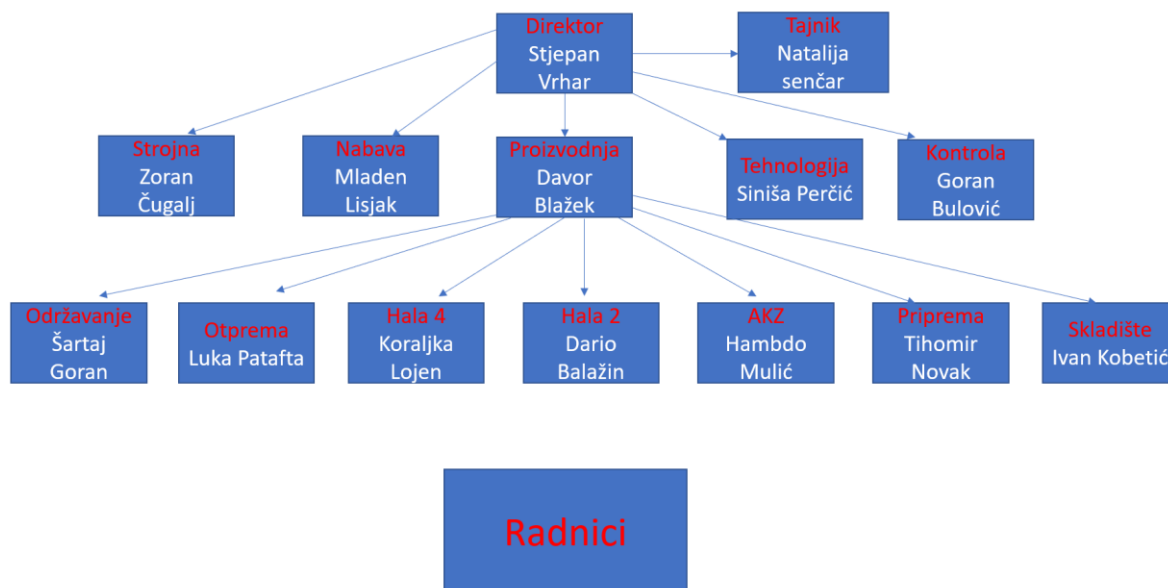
Direktor
Stjepan Vrhar

Tajnik
Natalija senčar

Strojna
Zoran Čugalj

Nabava
Mladen Lisjak

Proizvodnja
Davor Blažek

Tehnologija
Siniša Perčić

Kontrola
Goran Bulović

Održavanje
Šartaj Goran

Otprema
Luka Patafta

Hala 4
Koraljka Lojen

Hala 2
Dario Balažin

AKZ
Hambdo Mulić

Priprema
Tihomir Novak

Skladište
Ivan Kobetić

Radnici